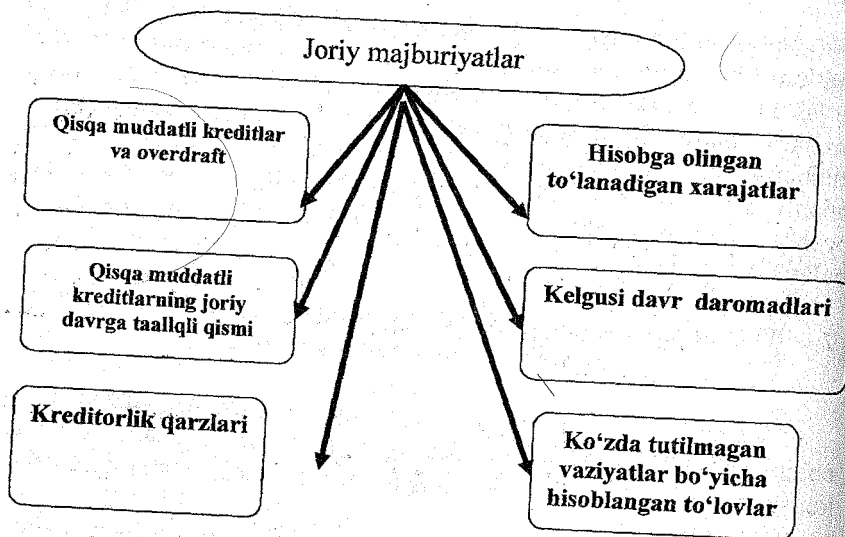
Joriy majburiyatlar

Qisqa muddatli kreditlar va overdraft

Qisqa muddatli kreditlarning joriy davrga taallqli qismi

Kreditorlik qarzlari

Hisobga olingan to'lanadigan xarajatlar

Kelgusi davr daromadlari

Ko'zda tutilmagan vaziyatlar bo'yicha hisoblangan to'lovlar